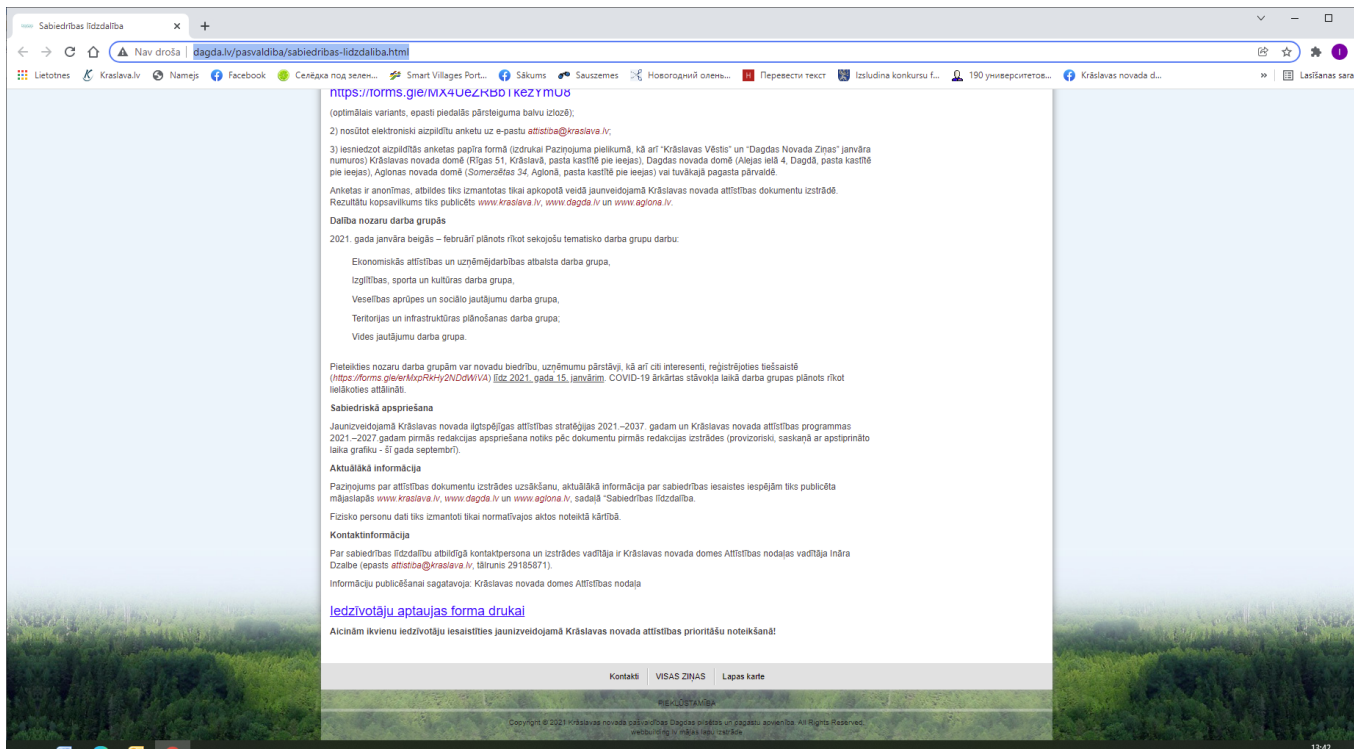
Sabiedrības līdzdalība ×
+
Nav droša | dagda.lv/pasvaldiba/sabiedribas-lidzdaliba.html
Lietotnes Kraslava.lv Namejs Facebook Селёдка под зелен... Smart Villages Port... Sākums Sauszemes Новогодний олень... Перевести текст Izsludina konkursu f... 190 университетов... Krāslavas novada d... » Lasīšanas sara

https://forms.gle/MX4UeZRBbTkezYmU8

(optimālais variants, epasti piedalās pārsteiguma balvu izlozē);

2) nosūtot elektroniski aizpildītu anketu uz e-pastu attistiba@kraslava.lv;

3) iesniedzot aizpildītās anketas papīra formā (izdrukai Paziņojuma pielikumā, kā arī "Krāslavas Vēstis" un "Dagdas Novada Ziņas" janvāra numuros) Krāslavas novada domē (Rīgas 51, Krāslavā, pasta kastītē pie ieejas), Dagdas novada domē (Alejas ielā 4, Dagdā, pasta kastītē pie ieejas), Aglonas novada domē (Somersētas 34, Aglonā, pasta kastītē pie ieejas) vai tuvākajā pagasta pārvaldē.

Anketas ir anonīmas, atbildes tiks izmantotas tikai apkopotā veidā jaunveidojamā Krāslavas novada attīstības dokumentu izstrādē. Rezultātu kopsavilkums tiks publicēts www.kraslava.lv, www.dagda.lv un www.aglona.lv.

Dalība nozaru darba grupās

2021. gada janvāra beigās – februārī plānots rīkot sekojošu tematisko darba grupu darbu:

Ekonomiskās attīstības un uzņēmējdarbības atbalsta darba grupa,

Izglītības, sporta un kultūras darba grupa,

Veselības aprūpes un sociālo jautājumu darba grupa,

Teritorijas un infrastruktūras plānošanas darba grupa;

Vides jautājumu darba grupa.

Pieteikties nozaru darba grupām var novadu biedrību, uzņēmumu pārstāvji, kā arī citi interesenti, reģistrējoties tiešsaistē (https://forms.gle/erMxpRkHy2NDdWiVA) līdz 2021. gada 15. janvārim. COVID-19 ārkārtas stāvokļa laikā darba grupas plānots rīkot lielākoties attālināti.

Sabiedriskā apspriešana

Jaunizveidojamā Krāslavas novada ilgtspējīgas attīstības stratēģijas 2021.–2037. gadam un Krāslavas novada attīstības programmas 2021.–2027.gadam pirmās redakcijas apspriešana notiks pēc dokumentu pirmās redakcijas izstrādes (provizoriski, saskaņā ar apstiprināto laika grafiku - šī gada septembrī).

Aktuālākā informācija

Paziņojums par attīstības dokumentu izstrādes uzsākšanu, aktuālākā informācija par sabiedrības iesaistes iespējām tiks publicēta mājaslapās www.kraslava.lv, www.dagda.lv un www.aglona.lv, sadaļā "Sabiedrības līdzdalība.

Fizisko personu dati tiks izmantoti tikai normatīvajos aktos noteiktā kārtībā.

Kontaktinformācija

Par sabiedrības līdzdalību atbildīgā kontaktpersona un izstrādes vadītāja ir Krāslavas novada domes Attīstības nodaļas vadītāja Ināra Dzalbe (epasts attistiba@kraslava.lv, tālrunis 29185871).

Informāciju publicēšanai sagatavoja: Krāslavas novada domes Attīstības nodaļa

Iedzīvotāju aptaujas forma drukai

Aicinām ikvienu iedzīvotāju iesaistīties jaunizveidojamā Krāslavas novada attīstības prioritāšu noteikšanā!

Kontakti | VISAS ZIŅAS | Lapas karte

PIEKLŪSTAMĪBA

Copyright © 2021 Krāslavas novada pašvaldības Dagdas pilsētas un pagastu apvienība. All Rights Reserved.
webbuilding.lv mājas lapu izstrāde

13:42